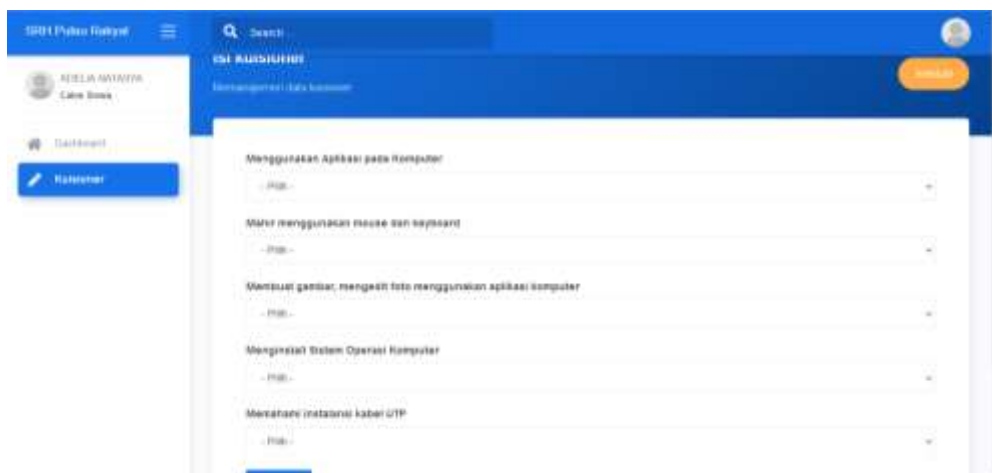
SMK Putra Rakyat

Search

ADELIA NATASYA
Calon Siswa

Dashboard

Kuisioner

Isi Kuisioner

Manajemen data kuisioner

Kembali

Menggunakan Aplikasi pada Komputer

- Pilih -

Mahir menggunakan mouse dan keyboard

- Pilih -

Membuat gambar, mengedit foto menggunakan aplikasi komputer

- Pilih -

Menginstall Sistem Operasi Komputer

- Pilih -

Memahami instalansi kabel UTP

- Pilih -